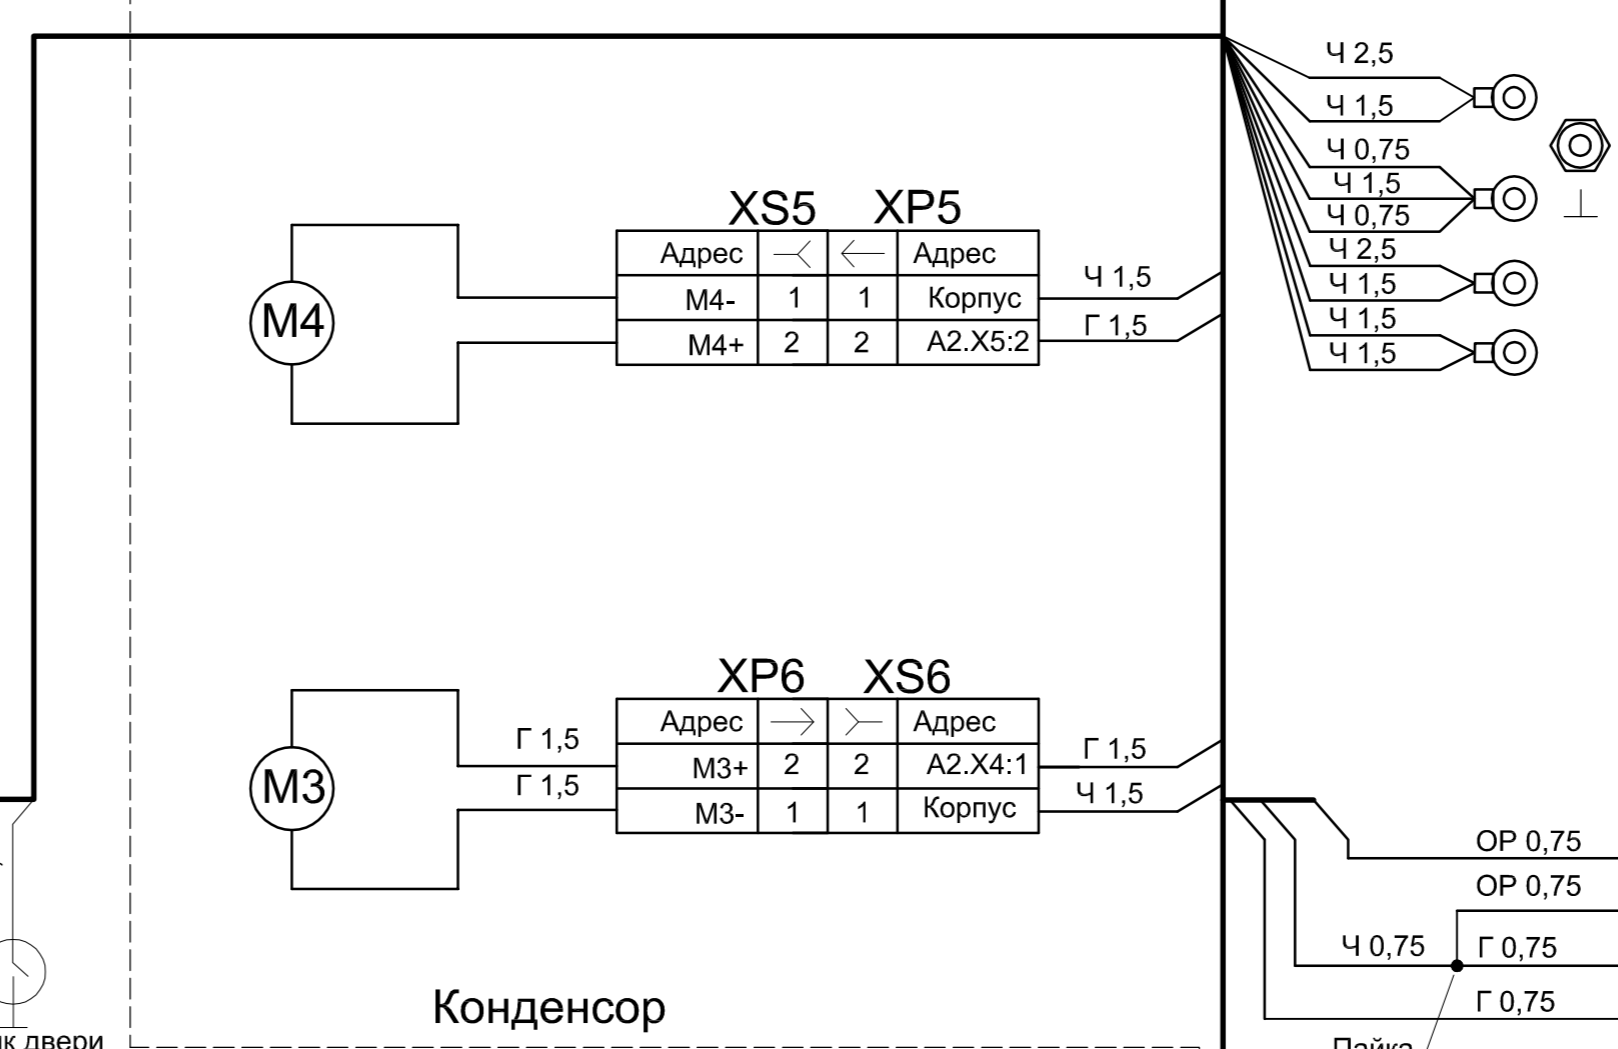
Ч 2,5
Ч 1,5
Ч 0,75
Ч 1,5
Ч 0,75
Ч 2,5
Ч 1,5
Ч 1,5
Ч 1,5

XS5 XP5

| Адрес | | | Адрес |
|---|---|---|---|
| M4- | 1 | 1 | Корпус |
| M4+ | 2 | 2 | A2.X5:2 |

Ч 1,5
Г 1,5

M4

XP6 XS6

| Адрес | | | Адрес |
|---|---|---|---|
| M3+ | 2 | 2 | A2.X4:1 |
| M3- | 1 | 1 | Корпус |

Г 1,5
Г 1,5
Г 1,5
Ч 1,5

M3

OP 0,75
OP 0,75
Ч 0,75
Г 0,75
Г 0,75

Конденсор

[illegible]ик двери

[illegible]Пайка